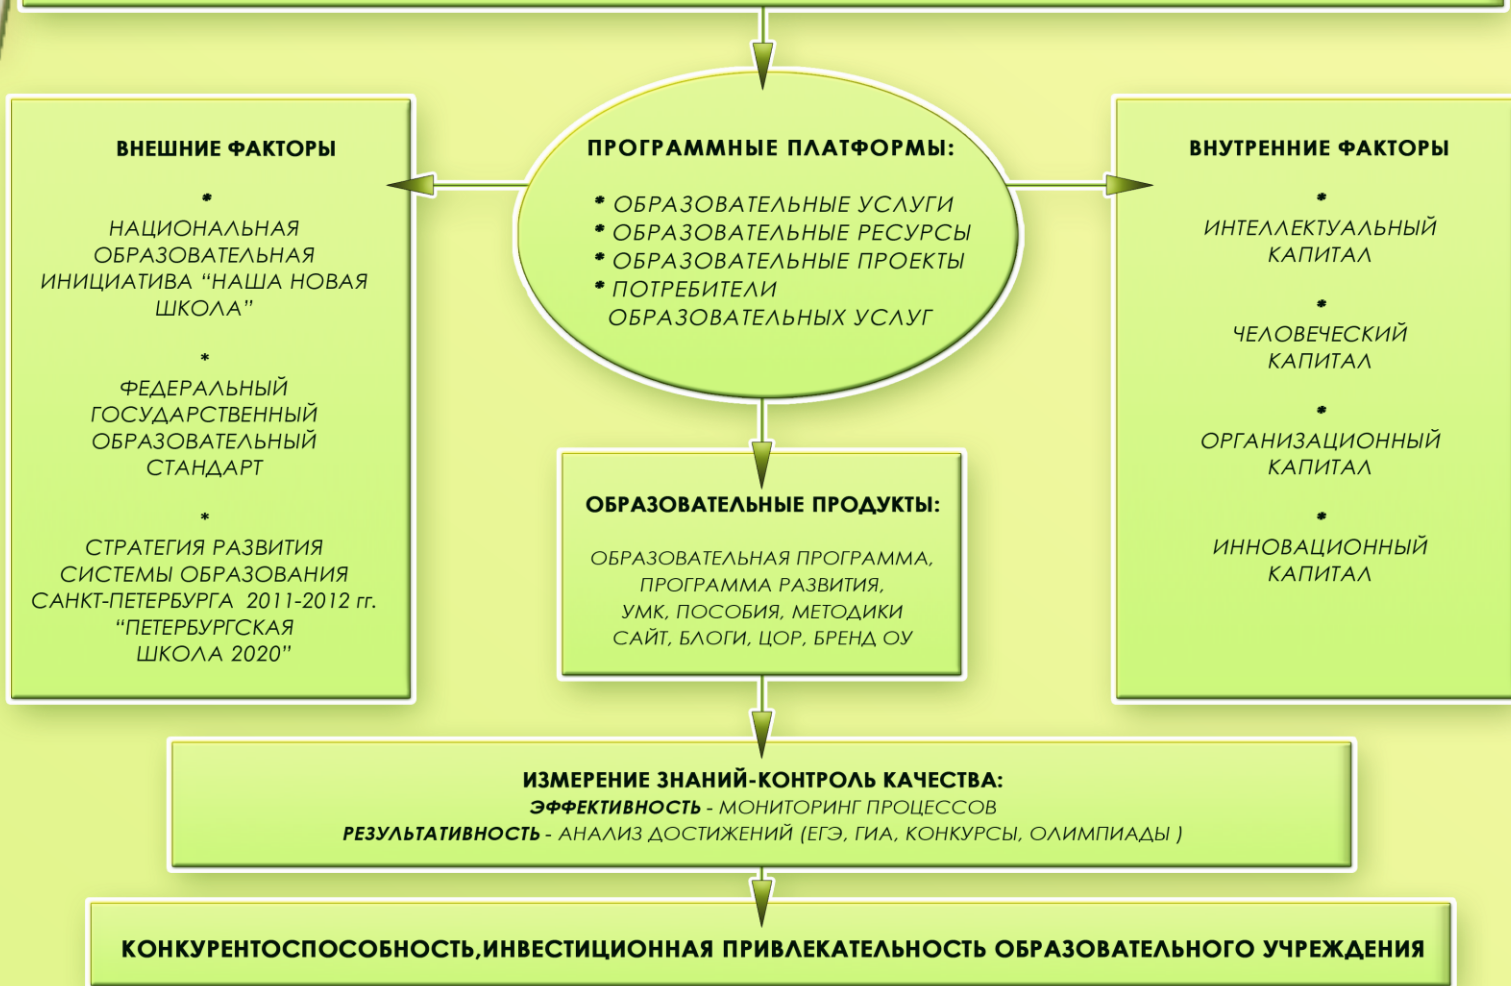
ВНЕШНИЕ ФАКТОРЫ

•
НАЦИОНАЛЬНАЯ ОБРАЗОВАТЕЛЬНАЯ ИНИЦИАТИВА “НАША НОВАЯ ШКОЛА”

•
ФЕДЕРАЛЬНЫЙ ГОСУДАРСТВЕННЫЙ ОБРАЗОВАТЕЛЬНЫЙ СТАНДАРТ

•
СТРАТЕГИЯ РАЗВИТИЯ СИСТЕМЫ ОБРАЗОВАНИЯ САНКТ-ПЕТЕРБУРГА 2011-2012 гг. “ПЕТЕРБУРГСКАЯ ШКОЛА 2020”

ПРОГРАММНЫЕ ПЛАТФОРМЫ:

• ОБРАЗОВАТЕЛЬНЫЕ УСЛУГИ
• ОБРАЗОВАТЕЛЬНЫЕ РЕСУРСЫ
• ОБРАЗОВАТЕЛЬНЫЕ ПРОЕКТЫ
• ПОТРЕБИТЕЛИ ОБРАЗОВАТЕЛЬНЫХ УСЛУГ

ВНУТРЕННИЕ ФАКТОРЫ

•
ИНТЕЛЛЕКТУАЛЬНЫЙ КАПИТАЛ

•
ЧЕЛОВЕЧЕСКИЙ КАПИТАЛ

•
ОРГАНИЗАЦИОННЫЙ КАПИТАЛ

•
ИННОВАЦИОННЫЙ КАПИТАЛ

ОБРАЗОВАТЕЛЬНЫЕ ПРОДУКТЫ:

ОБРАЗОВАТЕЛЬНАЯ ПРОГРАММА, ПРОГРАММА РАЗВИТИЯ, УМК, ПОСОБИЯ, МЕТОДИКИ САЙТ, БЛОГИ, ЦОР, БРЕНД ОУ

ИЗМЕРЕНИЕ ЗНАНИЙ-КОНТРОЛЬ КАЧЕСТВА:
ЭФФЕКТИВНОСТЬ - МОНИТОРИНГ ПРОЦЕССОВ
РЕЗУЛЬТАТИВНОСТЬ - АНАЛИЗ ДОСТИЖЕНИЙ (ЕГЭ, ГИА, КОНКУРСЫ, ОЛИМПИАДЫ )

КОНКУРЕНТОСПОСОБНОСТЬ,ИНВЕСТИЦИОННАЯ ПРИВЛЕКАТЕЛЬНОСТЬ ОБРАЗОВАТЕЛЬНОГО УЧРЕЖДЕНИЯ